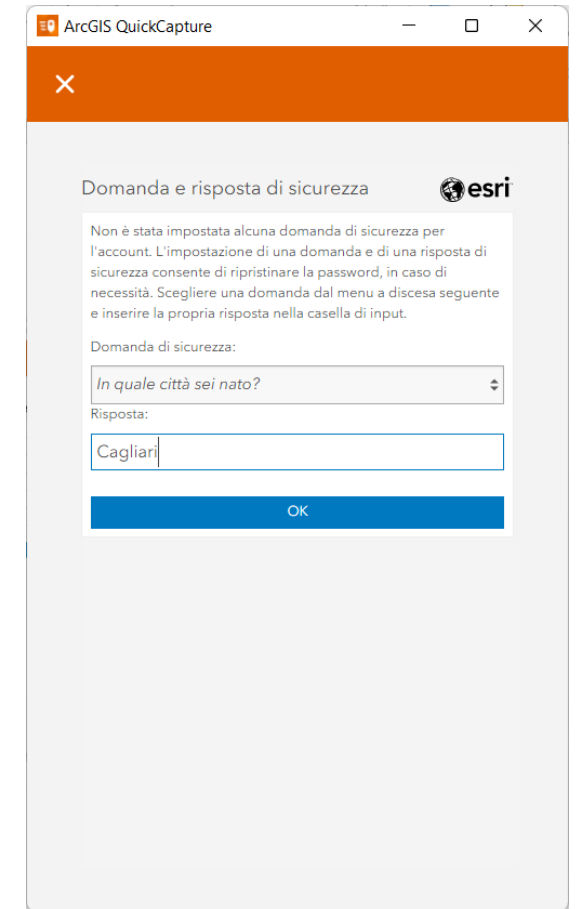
ArcGIS QuickCapture

Domanda e risposta di sicurezza

esri

Non è stata impostata alcuna domanda di sicurezza per l'account. L'impostazione di una domanda e di una risposta di sicurezza consente di ripristinare la password, in caso di necessità. Scegliere una domanda dal menu a discesa seguente e inserire la propria risposta nella casella di input.

Domanda di sicurezza:

In quale città sei nato?

Risposta:

Cagliari

OK